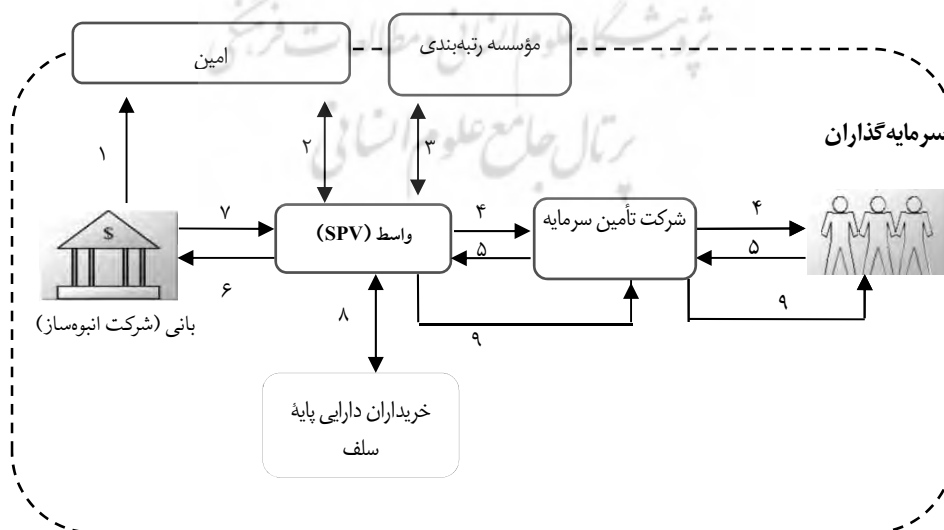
امین

مؤسسه رتبه‌بندی

پژوهشگاه علوم انسانی و مطالعات فرهنگی
پرتال جامع علوم انسانی

سرمایه‌گذاران

۱

۲

۳

۷

واسط (SPV)

۴

شرکت تأمین سرمایه

۴

۵

۵

۶

۸

۹

۹

بانی (شرکت انبوه‌ساز)

خریداران دارایی پایهٔ سلف

$